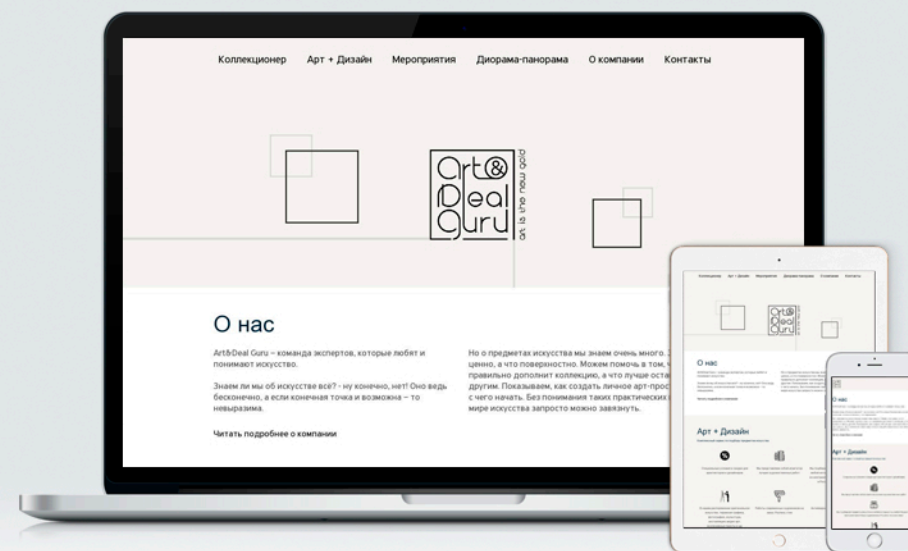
Коллекционер Арт + Дизайн Мероприятия Диорама-панорама О компании Контакты

Art& Deal Guru
art is the new gold

О нас

Art&Deal Guru – команда экспертов, которые любят и понимают искусство.

Знаем ли мы об искусстве всё? - ну конечно, нет! Оно ведь бесконечно, а если конечная точка и возможна – то невыразима.

Читать подробнее о компании

Но о предметах искусства мы знаем очень много. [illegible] ценно, а что поверхностно. Можем помочь в том, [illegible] правильно дополнит коллекцию, а что лучше оста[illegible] другим. Показываем, как создать личное арт-прос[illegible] с чего начать. Без понимания таких практических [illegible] мире искусства запросто можно завязнуть.

О нас

Арт + Дизайн

О нас